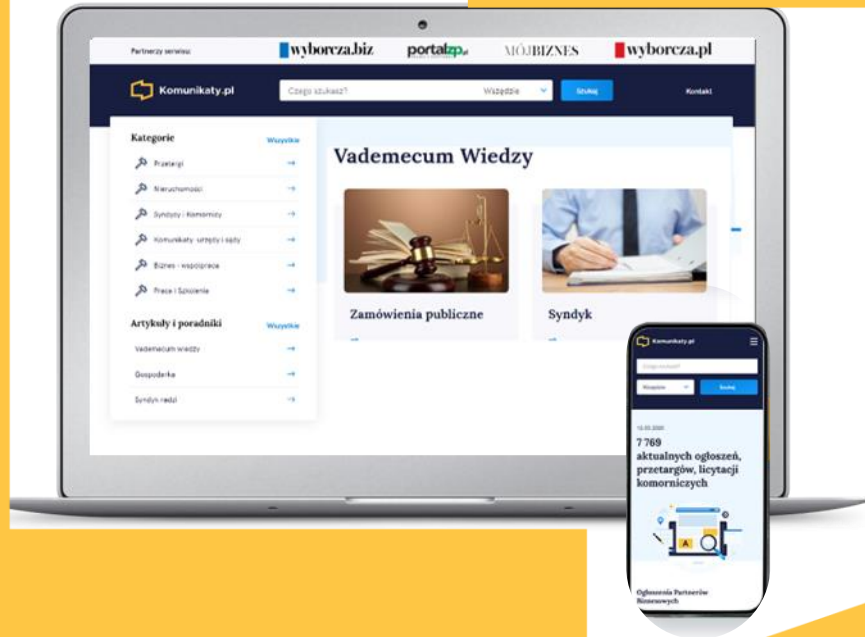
Partnerzy serwisu:
wyborcza.biz
portalzp.pl
MÓJBIZNES
wyborcza.pl

Komunikaty.pl
Czego szukasz?
Wszędzie
Szukaj
Kontakt

Kategorie
Wszystkie
Przetargi
Nieruchomości
Syndycy i Komornicy
Komunikaty urzędy i sądy
Biznes - współpraca
Praca i Szkolenia

Artykuły i poradniki
Wszystkie
Vademecum wiedzy
Gospodarka
Syndyk radzi

Vademecum Wiedzy
Zamówienia publiczne
Syndyk

Komunikaty.pl
Czego szukasz?
Wszędzie
Szukaj
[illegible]
7 769
aktualnych ogłoszeń, przetargów, licytacji komorniczych
A
Ogłoszenia Partnerów Biznesowych